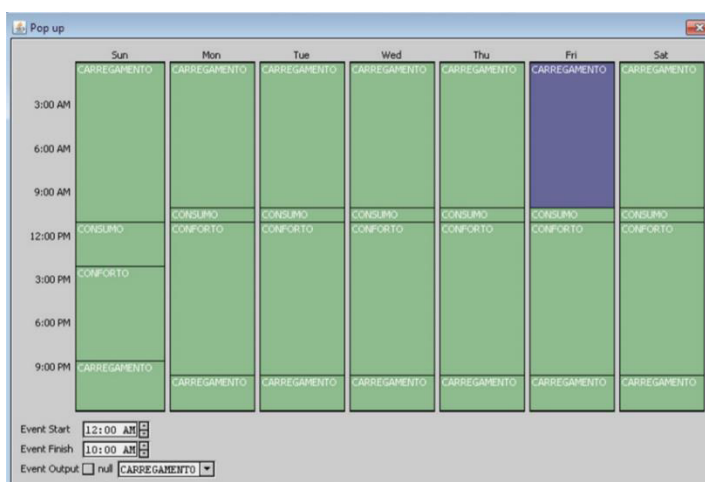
Pop up

| | Sun | Mon | Tue | Wed | Thu | Fri | Sat |
|---|---|---|---|---|---|---|---|
| | CARREGAMENTO | CARREGAMENTO | CARREGAMENTO | CARREGAMENTO | CARREGAMENTO | CARREGAMENTO | CARREGAMENTO |
| 3:00 AM | | | | | | | |
| 6:00 AM | | | | | | | |
| 9:00 AM | | | | | | | |
| | | CONSUMO | CONSUMO | CONSUMO | CONSUMO | CONSUMO | CONSUMO |
| 12:00 PM | CONSUMO | CONFORTO | CONFORTO | CONFORTO | CONFORTO | CONFORTO | CONFORTO |
| 3:00 PM | CONFORTO | | | | | | |
| 6:00 PM | | | | | | | |
| 9:00 PM | CARREGAMENTO | | | | | | |
| | | CARREGAMENTO | CARREGAMENTO | CARREGAMENTO | CARREGAMENTO | CARREGAMENTO | CARREGAMENTO |

Event Start 12:00 AM
Event Finish 10:00 AM
Event Output null CARREGAMENTO